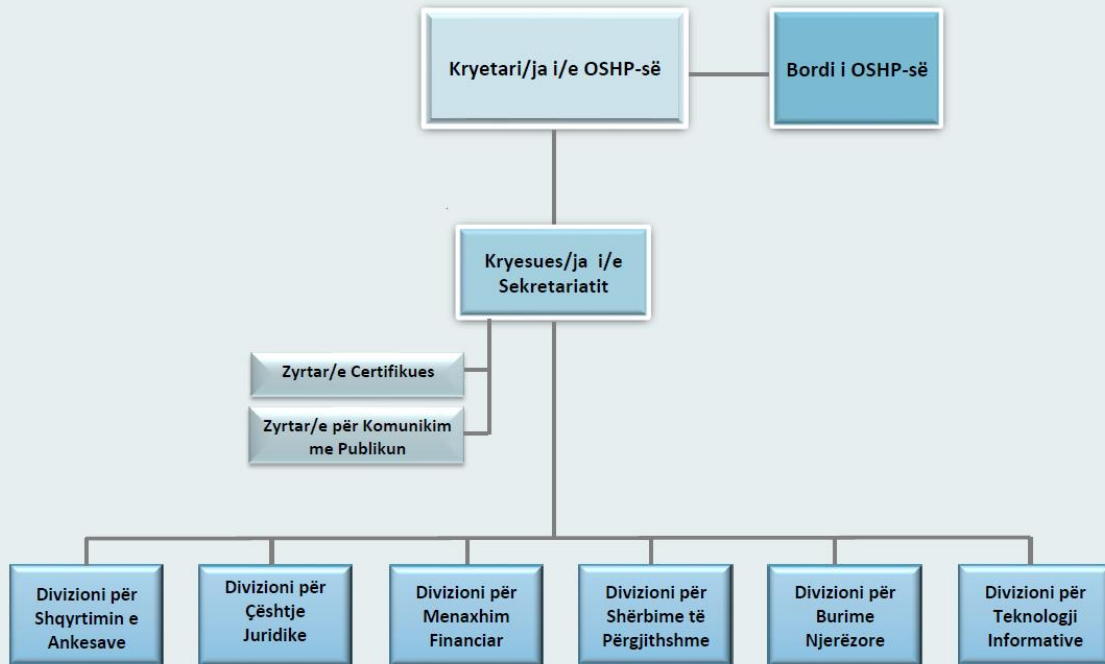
Kryetari/ja i/e OSHP-së

Bordi i OSHP-së

Kryesues/ja i/e Sekretariatit

Zyrtar/e Certifikues

Zyrtar/e për Komunikim me Publikun

Divizioni për Shqyrtimin e Ankesave

Divizioni për Çështje Juridike

Divizioni për Menaxhim Financiar

Divizioni për Shërbime të Përgjithshme

Divizioni për Burime Njerëzore

Divizioni për Teknologji Informative